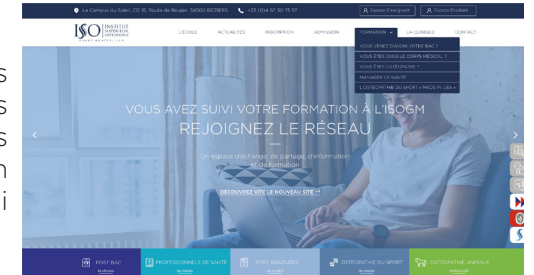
s
s
s
n
i

Le Campus du Soleil, CD 15, Route de Bouges, 34500 BEZIERS +33 (0)4 67 30 75 57 Espace Enseignant Espace Etudiant

ISO INSTITUT SUPERIEUR OSTEOPATHIE

L'ECOLE ACTUALITES INSCRIPTION ADMISSION FORMATION LA CLINIQUE CONTACT

VOUS VENEZ D'AVOIR VOTRE BAC ?
VOUS ÊTES DANS LE CORPS MÉDICAL ?
VOUS ÊTES OSTÉOPATHE ?
MANAGER DE SANTÉ
L'OSTÉOPATHIE DU SPORT « MADE IN USA »

VOUS AVEZ SUIVI VOTRE FORMATION À L'ISOGM
REJOIGNEZ LE RÉSEAU

Un espace d'échange, de partage, d'information et de formation

DÉCOUVREZ VITE LE NOUVEAU SITE →

POST BAC PROFESSIONNELS DE SANTÉ POST GRADUÉS OSTÉOPATHIE DU SPORT OSTÉOPATHIE ANIMALE